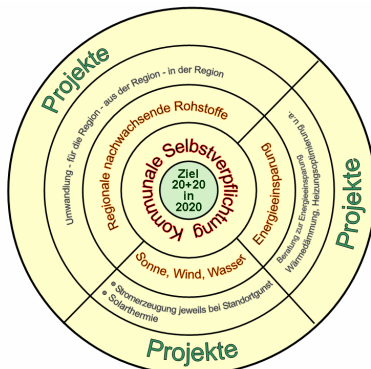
Ziel
20+20
in
2020

Kommunale Selbstverpflichtung

Regionale nachwachsende Rohstoffe

Energieeinsparung

Sonne, Wind, Wasser

Umwandlung - für die Region - aus der Region - in der Region

Beratung zur Energieeinsparung
Wärmedämmung, Heizungsoptimierung u.a.

• Stromerzeugung jeweils bei Standortgunst
• Solarthermie

Projekte

Projekte

Projekte